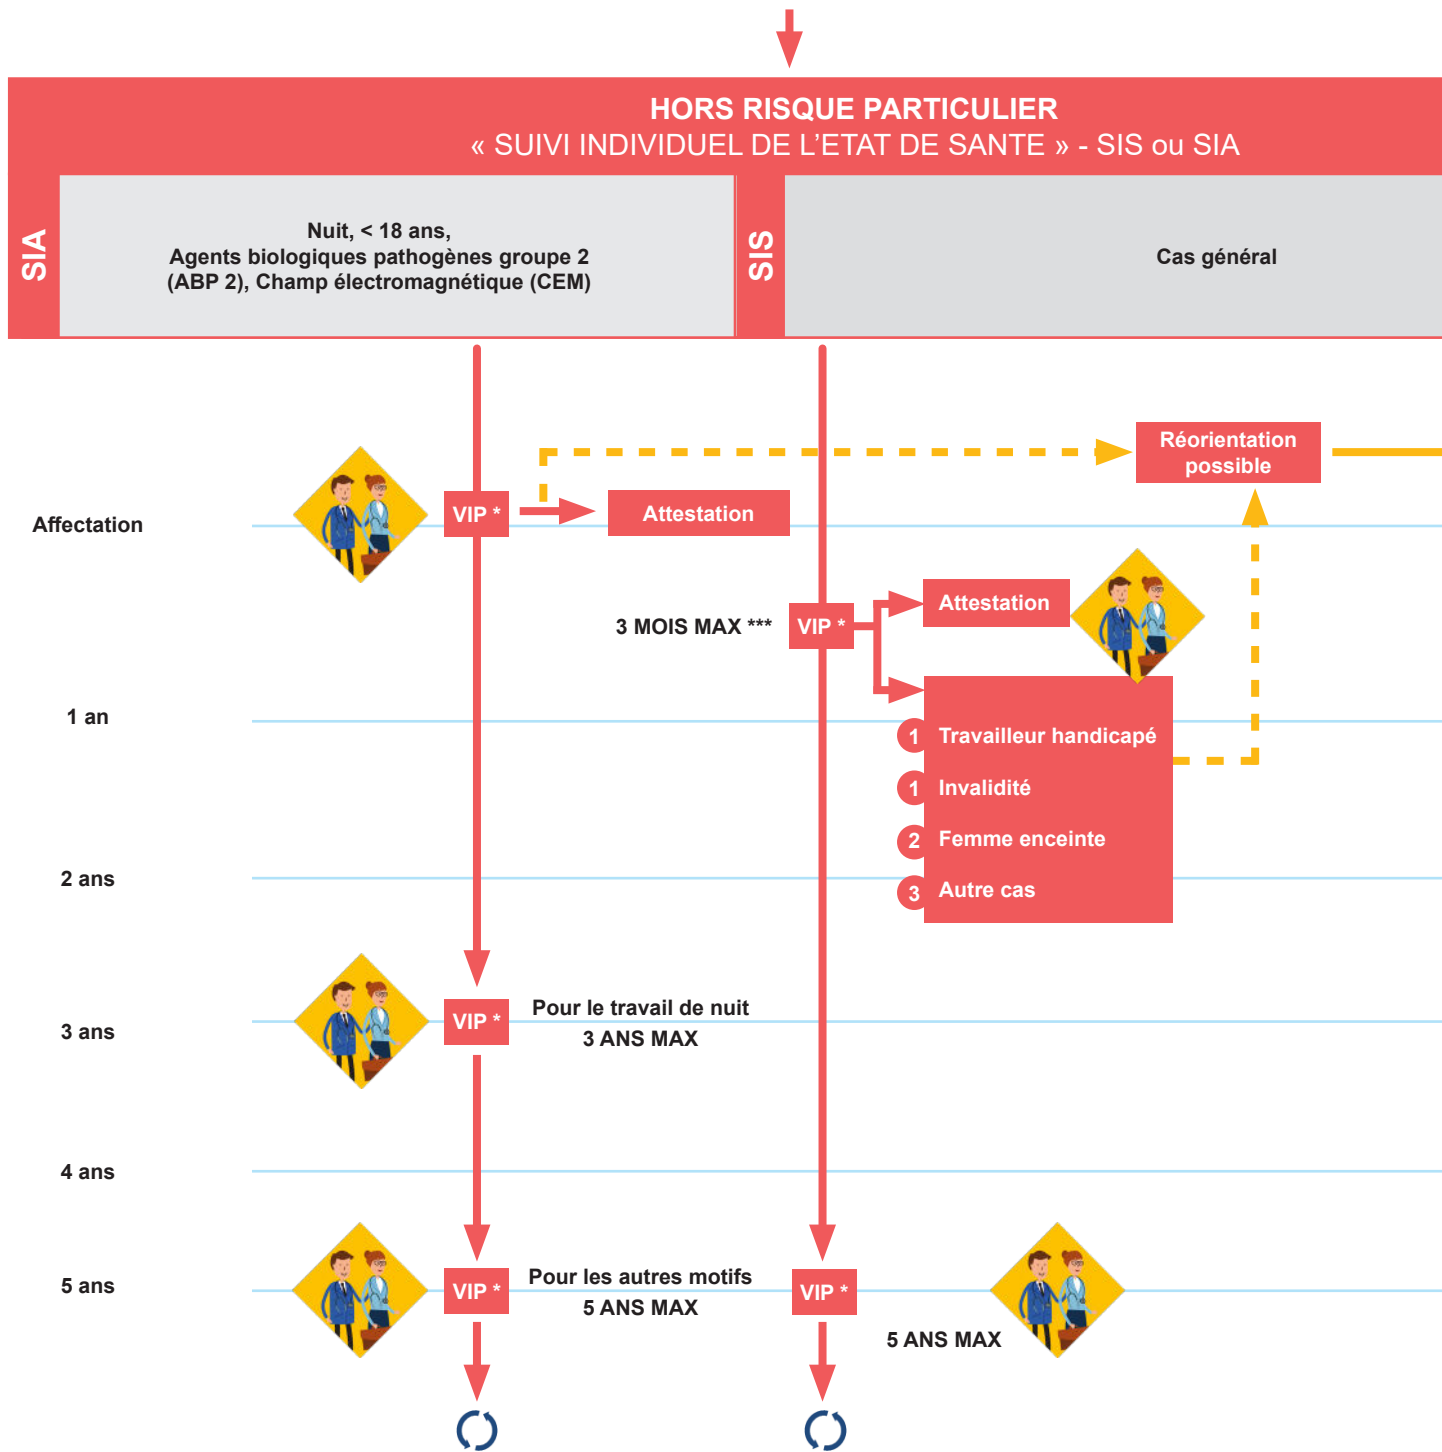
HORS RISQUE PARTICULIER
« SUIVI INDIVIDUEL DE L'ETAT DE SANTE » - SIS ou SIA

SIA

Nuit, < 18 ans,
Agents biologiques pathogènes groupe 2 (ABP 2), Champ électromagnétique (CEM)

SIS

Cas général

Réorientation possible

Affectation

VIP *

Attestation

3 MOIS MAX ***

VIP *

Attestation

1 an

1 Travailleur handicapé

1 Invalidité

2 Femme enceinte

3 Autre cas

2 ans

3 ans

VIP *

Pour le travail de nuit
3 ANS MAX

4 ans

5 ans

VIP *

Pour les autres motifs
5 ANS MAX

VIP *

5 ANS MAX